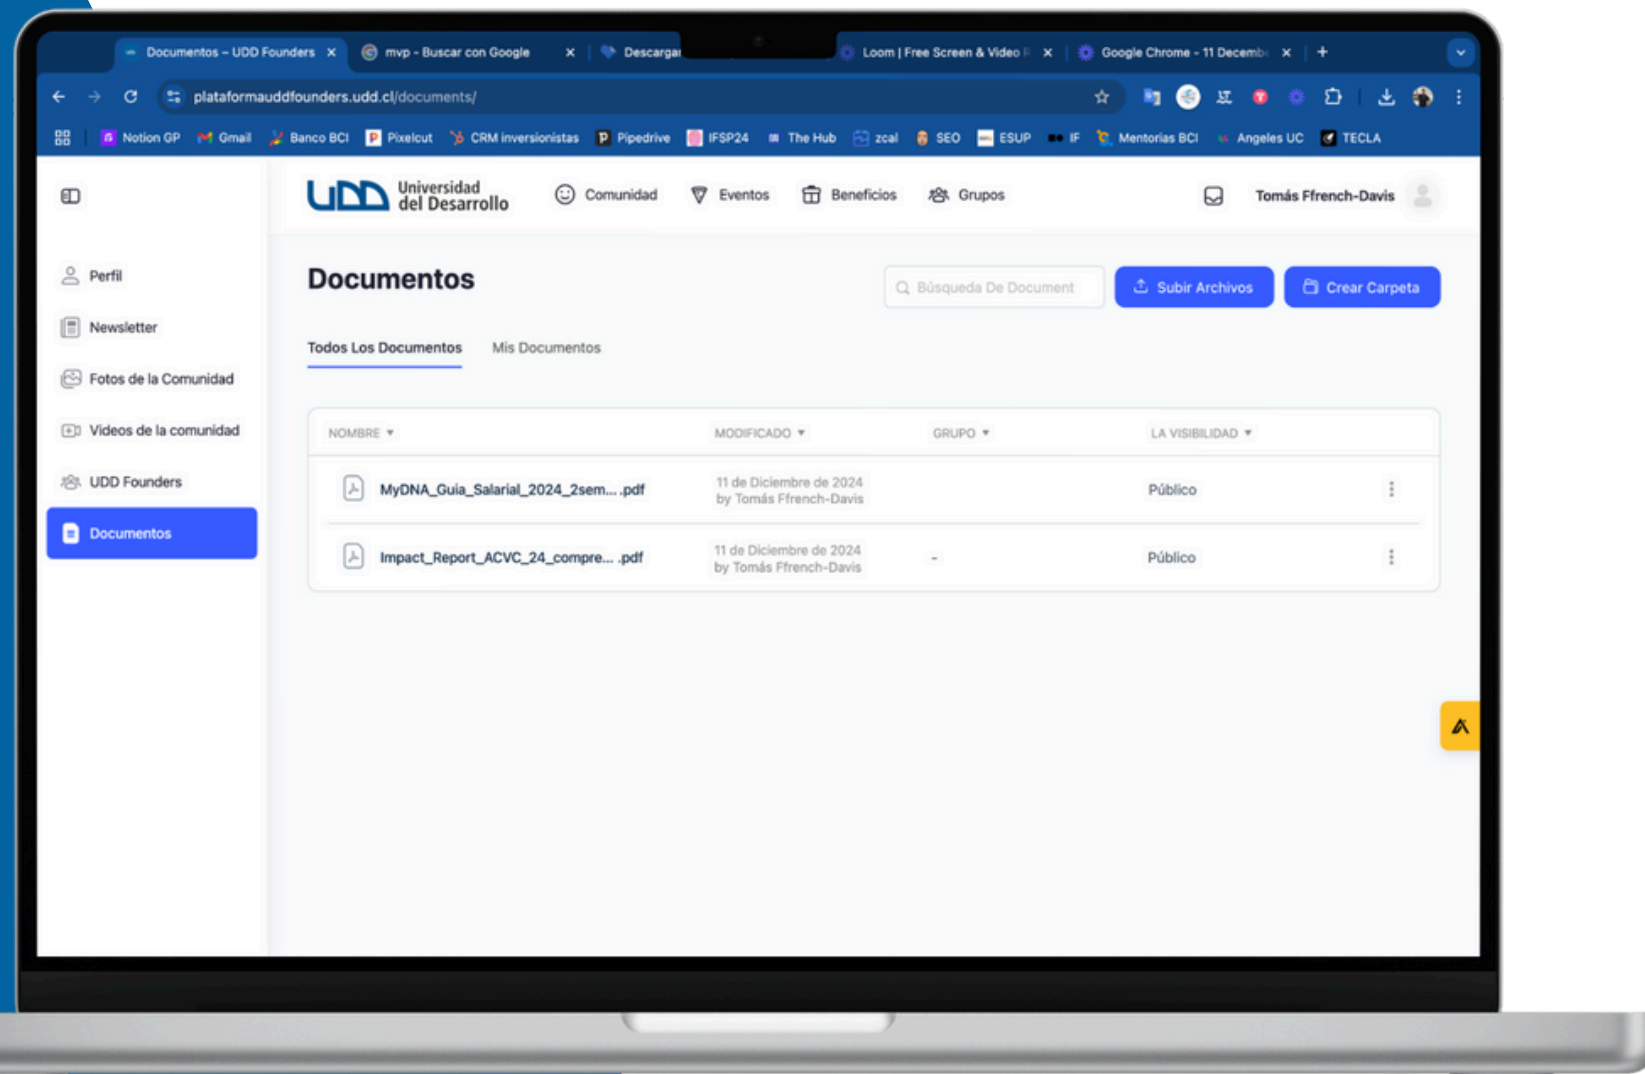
Documentos – UDD Founders ×
mvp - Buscar con Google ×
Descargar
Loom | Free Screen & Video R ×
Google Chrome - 11 Decemb ×
+

plataformauddfounders.udd.cl/documents/

Notion GP | Gmail | Banco BCI | Pixelcut | CRM inversionistas | Pipedrive | IFSP24 | The Hub | zcal | SEO | ESUP | IF | Mentorias BCI | Angeles UC | TECLA

UDD Universidad del Desarrollo
Comunidad
Eventos
Beneficios
Grupos
Tomás Ffrench-Davis

Perfil
Newsletter
Fotos de la Comunidad
Videos de la comunidad
UDD Founders
Documentos

Documentos

Búsqueda De Document
Subir Archivos
Crear Carpeta

Todos Los Documentos
Mis Documentos

| NOMBRE ▾ | MODIFICADO ▾ | GRUPO ▾ | LA VISIBILIDAD ▾ |
|---|---|---|---|
| MyDNA_Guia_Salarial_2024_2sem... .pdf | 11 de Diciembre de 2024 by Tomás Ffrench-Davis | | Público |
| Impact_Report_ACVC_24_compre... .pdf | 11 de Diciembre de 2024 by Tomás Ffrench-Davis | - | Público |